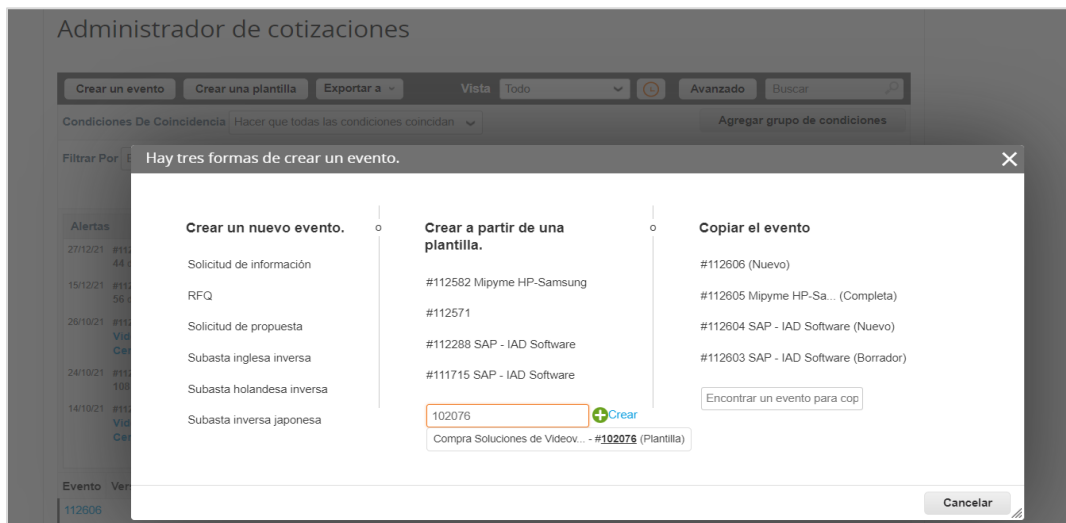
Administrador de cotizaciones

Crear un evento | Crear una plantilla | Exportar a | Vista | Todo | Avanzado | Buscar

Condiciones De Coincidencia | Hacer que todas las condiciones coincidan | Agregar grupo de condiciones

Filtrar Por

Alertas
27/12/21 #11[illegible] 44 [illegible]
15/12/21 #11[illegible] 56 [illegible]
26/10/21 #11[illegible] Vid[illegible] Ce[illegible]
24/10/21 #11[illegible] 108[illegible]
14/10/21 #11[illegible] Vid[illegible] Ce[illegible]

Evento Ver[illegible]
112606

Hay tres formas de crear un evento.

Crear un nuevo evento.
Solicitud de información
RFQ
Solicitud de propuesta
Subasta inglesa inversa
Subasta holandesa inversa
Subasta inversa japonesa

Crear a partir de una plantilla.
#112582 Mipyme HP-Samsung
#112571
#112288 SAP - IAD Software
#111715 SAP - IAD Software
102076 Crear
Compra Soluciones de Videov... - #102076 (Plantilla)

Copiar el evento
#112606 (Nuevo)
#112605 Mipyme HP-Sa... (Completa)
#112604 SAP - IAD Software (Nuevo)
#112603 SAP - IAD Software (Borrador)
Encontrar un evento para cop

Cancelar